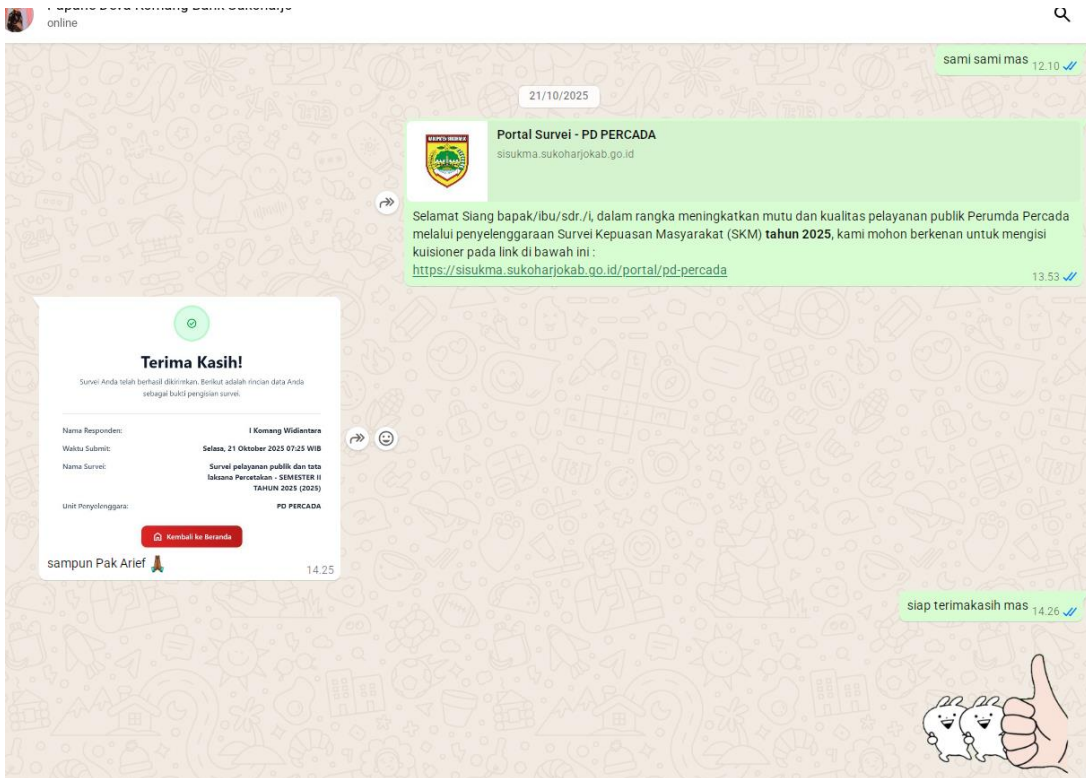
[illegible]
online

sami sami mas 12.10

21/10/2025

Portal Survei - PD PERCADA
sisukma.sukoharjokab.go.id

Selamat Siang bapak/ibu/sdr./i, dalam rangka meningkatkan mutu dan kualitas pelayanan publik Perumda Percada melalui penyelenggaraan Survei Kepuasan Masyarakat (SKM) **tahun 2025**, kami mohon berkenan untuk mengisi kuisioner pada link di bawah ini :
https://sisukma.sukoharjokab.go.id/portal/pd-percada
13.53

Terima Kasih!

Survei Anda telah berhasil dikirimkan. Berikut adalah rincian data Anda sebagai bukti pengisian survei.

| | |
|---|---|
| Nama Responden: | I Komang Widiantara |
| Waktu Submit: | Selasa, 21 Oktober 2025 07:25 WIB |
| Nama Survei: | Survei pelayanan publik dan tata laksana Percetakan - SEMESTER II TAHUN 2025 (2025) |
| Unit Penyelenggara: | PD PERCADA |

Kembali ke Beranda

sampun Pak Arief 🙏 14.25

siap terimakasih mas 14.26